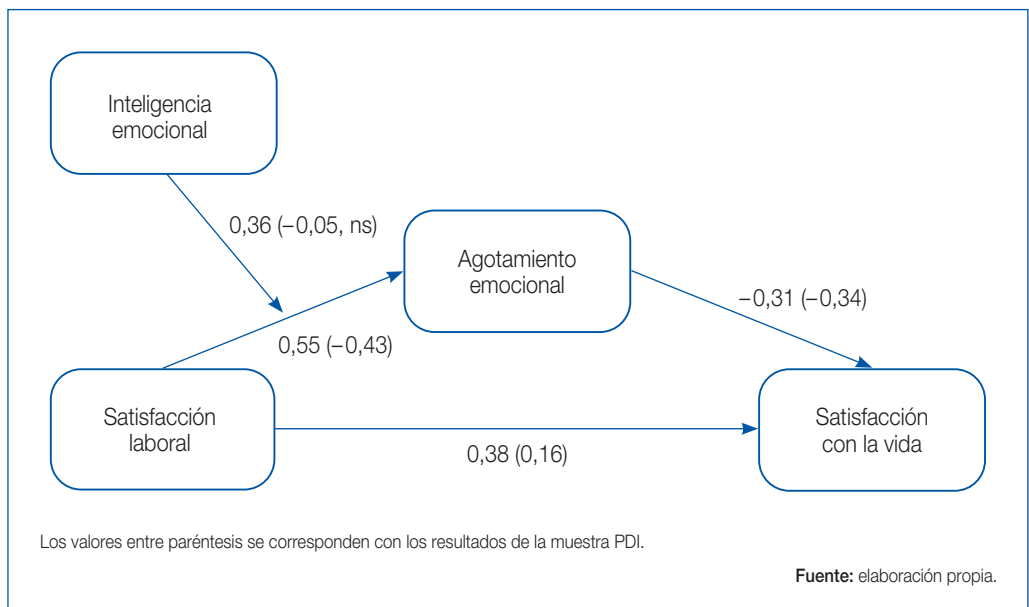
Inteligencia emocional

0,36 (−0,05, ns)

Agotamiento emocional

−0,31 (−0,34)

0,55 (−0,43)

Satisfacción laboral

Satisfacción con la vida

0,38 (0,16)

Los valores entre paréntesis se corresponden con los resultados de la muestra PDI.

**Fuente:** elaboración propia.